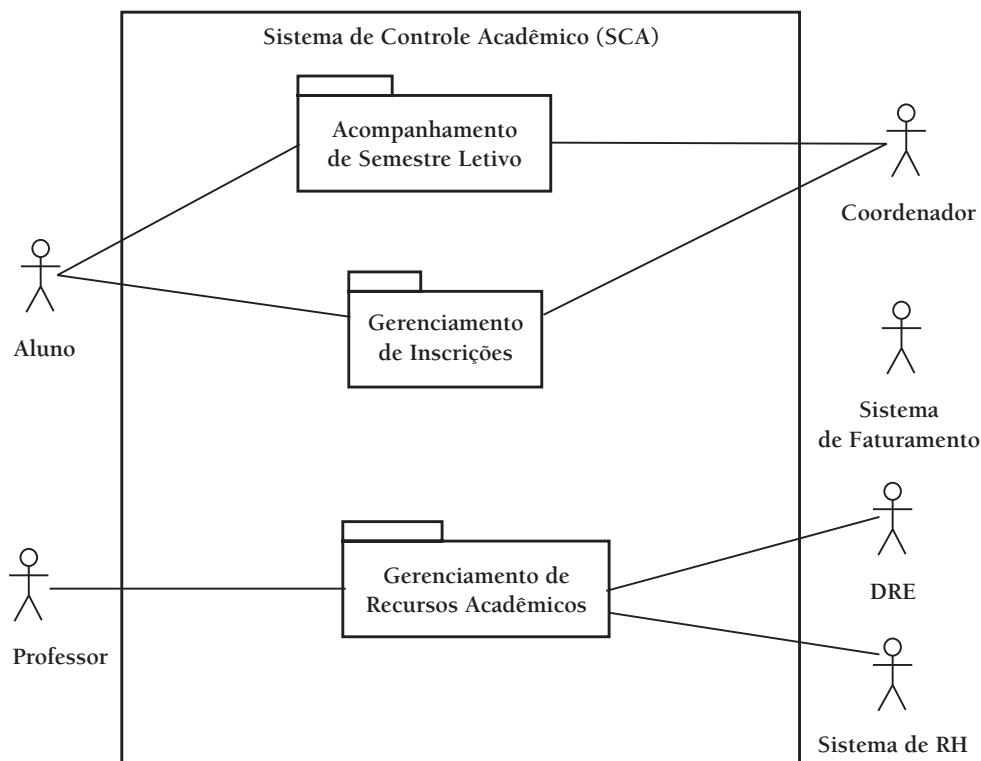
Sistema de Controle Acadêmico (SCA)

Acompanhamento de Semestre Letivo

Coordenador

Aluno

Gerenciamento de Inscrições

Sistema de Faturamento

Professor

Gerenciamento de Recursos Acadêmicos

DRE

Sistema de RH